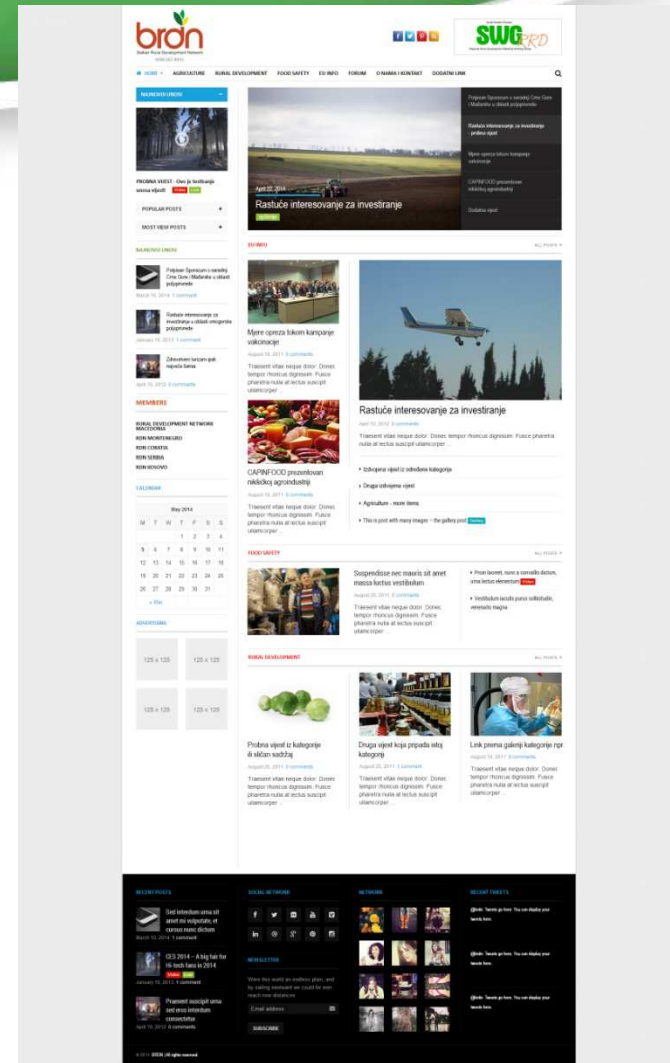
brdn
Balkan Rural Development Network

SWG RRD

HOME AGRICULTURE RURAL DEVELOPMENT FOOD SAFETY EU INFO FORUM O NAMA I KONTAKT DODATNI LINK

NAJNOVIJI UNOSI

PROBNA VIJEST - Ovo je testiranje unosa vijesti

POPULAR POSTS

MOST VIEWED POSTS

NAJNOVIJI UNOSI

Potpisan Sporazum o saradnji Crne Gore i Makedonije u oblasti poljoprivrede
March 10, 2014 1 comment

Rastuće interesovanje za investiranje u oblasti energetske poljoprivrede
January 10, 2013 1 comment

Zdravstveni turizam još najveća šansa
April 10, 2012 0 comments

MEMBERS

RURAL DEVELOPMENT NETWORK MACEDONIA
RDN MONTENEGRO
RDN CROATIA
RDN SERBIA
RDN KOSOVO

CALENDAR

May 2014
| M | T | W | T | F | S | S |
|---|---|---|---|---|---|---|
| | | | 1 | 2 | 3 | 4 |
| 5 | 6 | 7 | 8 | 9 | 10 | 11 |
| 12 | 13 | 14 | 15 | 16 | 17 | 18 |
| 19 | 20 | 21 | 22 | 23 | 24 | 25 |
| 26 | 27 | 28 | 29 | 30 | 31 | |

« Mar

ADVERTISING

125 x 125
125 x 125
125 x 125
125 x 125

April 22, 2014
Rastuće interesovanje za investiranje

Potpisan Sporazum o saradnji Crne Gore i Makedonije u oblasti poljoprivrede
Rastuće interesovanje za investiranje - probna vijest
Mjere opreza tokom kampanje vakcinacije
CAPINFOOD prezentovan nikšićkoj agroindustriji
Dodatna vijest

EU INFO
ALL POSTS

Mjere opreza tokom kampanje vakcinacije
August 10, 2011 0 comments
Traesent vitae neque dolor. Donec tempor rhoncus dignissim. Fusce pharetra nulla at lectus suscipit ullamcorper ...

CAPINFOOD prezentovan nikšićkoj agroindustriji
August 10, 2011 0 comments
Traesent vitae neque dolor. Donec tempor rhoncus dignissim. Fusce pharetra nulla at lectus suscipit ullamcorper ...

Rastuće interesovanje za investiranje
April 10, 2012 0 comments
Traesent vitae neque dolor. Donec tempor rhoncus dignissim. Fusce pharetra nulla at lectus suscipit ullamcorper ...

Izdvojena vijest iz određene kategorije
Druga izdvojena vijest
Agriculture - more items
This is post with many images -- the gallery post

FOOD SAFETY
ALL POSTS

Suspendisse nec mauris sit amet massa luctus vestibulum
August 20, 2011 0 comments
Traesent vitae neque dolor. Donec tempor rhoncus dignissim. Fusce pharetra nulla at lectus suscipit ullamcorper ...

Proin laoreet, nunc a convallis dictum, urna lectus elementum
Vestibulum iaculis purus sollicitudin, venenatis magna

RURAL DEVELOPMENT
ALL POSTS

Probna vijest iz kategorije ili slični sadržaj
August 20, 2011 0 comments
Traesent vitae neque dolor. Donec tempor rhoncus dignissim. Fusce pharetra nulla at lectus suscipit ullamcorper ...

Druga vijest koja pripada istoj kategoriji
August 20, 2011 1 comment
Traesent vitae neque dolor. Donec tempor rhoncus dignissim. Fusce pharetra nulla at lectus suscipit ullamcorper ...

Link prema galeriji kategorije npr
August 10, 2011 0 comments
Traesent vitae neque dolor. Donec tempor rhoncus dignissim. Fusce pharetra nulla at lectus suscipit ullamcorper ...

RECENT POSTS

Sed interdum urna sit amet mi vulputate, et cursus nunc dictum
March 10, 2014 1 comment

CES 2014 – A big fair for Hi-tech fans in 2014
January 10, 2013 1 comment

Praesent suscipit urna sed eros interdum consectetur
April 10, 2012 0 comments

SOCIAL NETWORK

NEWSLETTER
Were this world an endless plain, and by sailing eastward we could for ever reach new distances
Email address
SUBSCRIBE

NETWORK

RECENT TWEETS
@brdn: Tweets go here. You can display your tweets here.
@brdn: Tweets go here. You can display your tweets here.
@brdn: Tweets go here. You can display your tweets here.

© 2014 BRDN. All rights reserved.